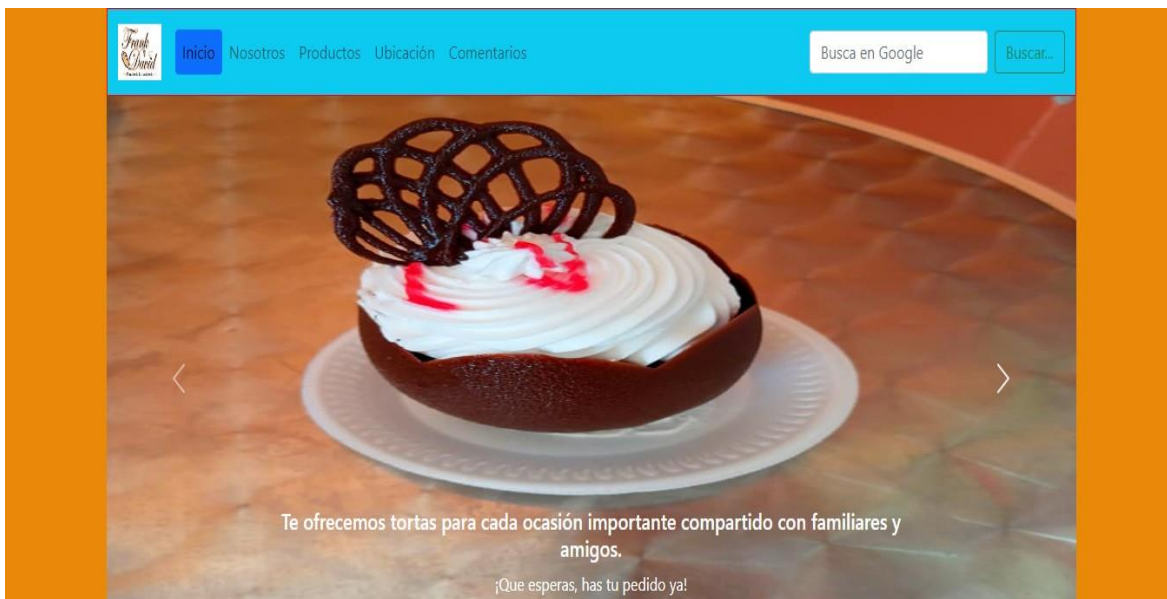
Frank & David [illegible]

Inicio Nosotros Productos Ubicación Comentarios

Busca en Google

Buscar...

Te ofrecemos tortas para cada ocasión importante compartido con familiares y amigos.

¡Que esperas, has tu pedido ya!